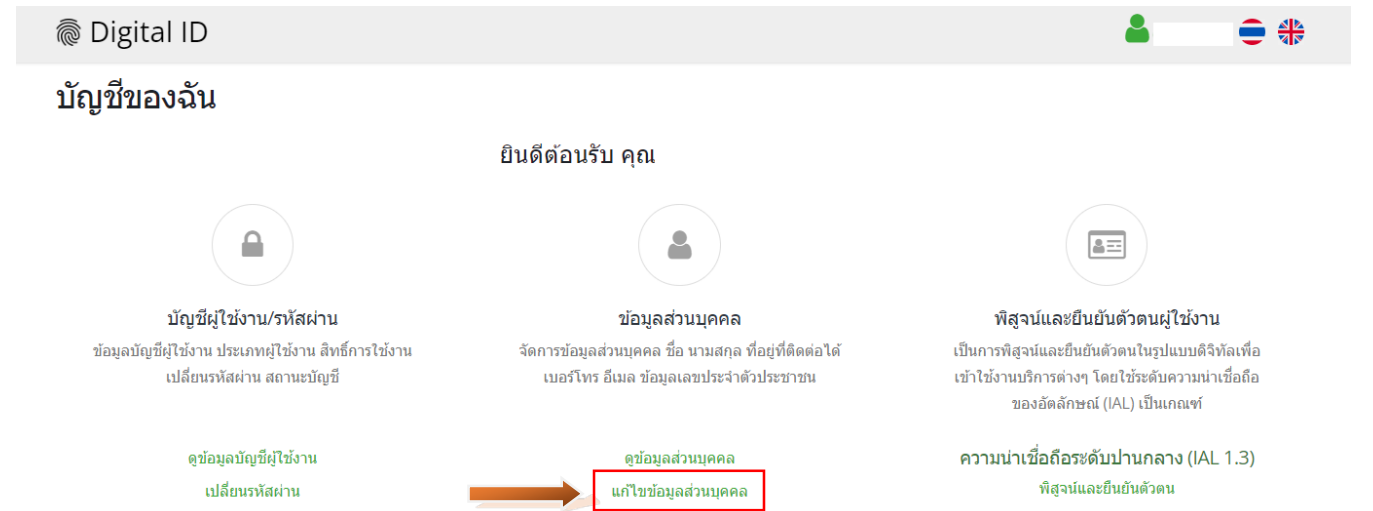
Digital ID

บัญชีของฉัน

ยินดีต้อนรับ คุณ

บัญชีผู้ใช้งาน/รหัสผ่าน

ข้อมูลบัญชีผู้ใช้งาน ประเภทผู้ใช้งาน สิทธิ์การใช้งาน เปลี่ยนรหัสผ่าน สถานะบัญชี

ดูข้อมูลบัญชีผู้ใช้งาน

เปลี่ยนรหัสผ่าน

ข้อมูลส่วนบุคคล

จัดการข้อมูลส่วนบุคคล ชื่อ นามสกุล ที่อยู่ที่ติดต่อได้ เบอร์โทร อีเมล ข้อมูลเลขประจำตัวประชาชน

ดูข้อมูลส่วนบุคคล

แก้ไขข้อมูลส่วนบุคคล

พิสูจน์และยืนยันตัวตนผู้ใช้งาน

เป็นการพิสูจน์และยืนยันตัวตนในรูปแบบดิจิทัลเพื่อเข้าใช้งานบริการต่างๆ โดยใช้ระดับความน่าเชื่อถือของอัตลักษณ์ (IAL) เป็นเกณฑ์

ความน่าเชื่อถือระดับปานกลาง (IAL 1.3)

พิสูจน์และยืนยันตัวตน